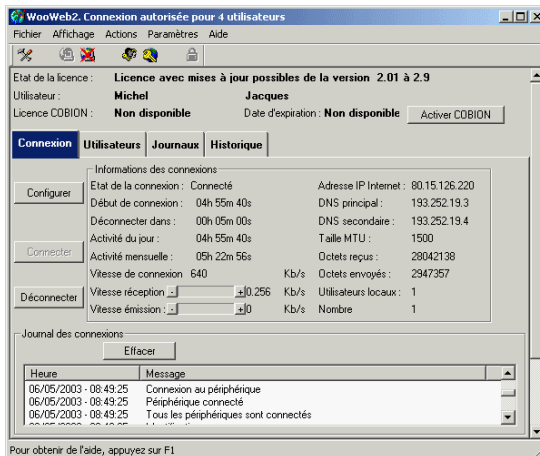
WooWeb2. Connexion autorisée pour 4 utilisateurs

Fichier Affichage Actions Paramètres Aide

Etat de la licence : Licence avec mises à jour possibles de la version 2.01 à 2.9

Utilisateur : Michel Jacques

Licence COBION : Non disponible Date d'expiration : Non disponible Activer COBION

Connexion Utilisateurs Journaux Historique

Configurer

Connecter

Déconnecter

Informations des connexions

| | | | |
|---|---|---|---|
| Etat de la connexion : | Connecté | Adresse IP Internet : | 80.15.126.220 |
| Début de connexion : | 04h 55m 40s | DNS principal : | 193.252.19.3 |
| Déconnecter dans : | 00h 05m 00s | DNS secondaire : | 193.252.19.4 |
| Activité du jour : | 04h 55m 40s | Taille MTU : | 1500 |
| Activité mensuelle : | 05h 22m 56s | Octets reçus : | 28042138 |
| Vitesse de connexion | 640 Kb/s | Octets envoyés : | 2947357 |
| Vitesse réception | 0.256 Kb/s | Utilisateurs locaux : | 1 |
| Vitesse émission | 0 Kb/s | Nombre | 1 |

Journal des connexions

Effacer

| Heure | Message |
|---|---|
| 06/05/2003 - 08:49:25 | Connexion au périphérique |
| 06/05/2003 - 08:49:25 | Périphérique connecté |
| 06/05/2003 - 08:49:25 | Tous les périphériques sont connectés |
| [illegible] | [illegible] |

Pour obtenir de l'aide, appuyez sur F1